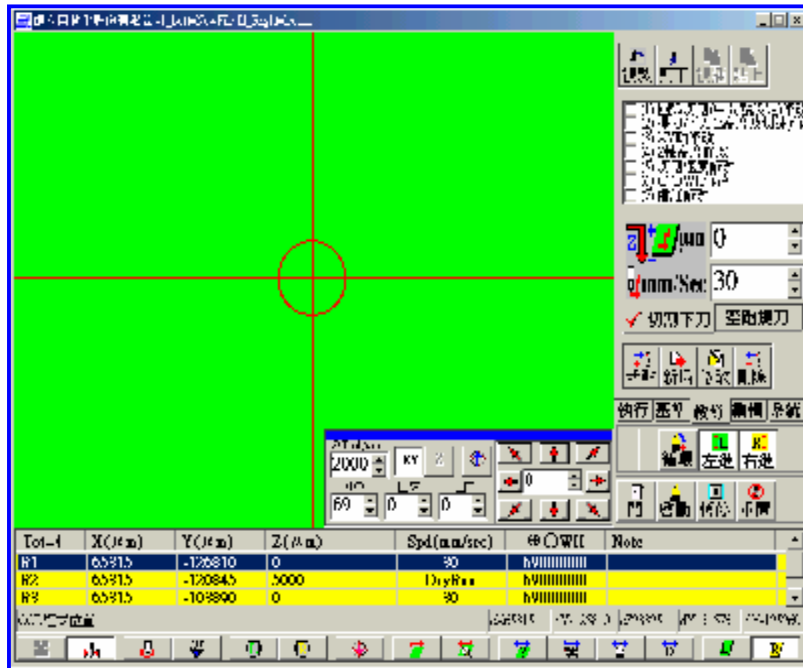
um 0
mm/Sec 30
✓ 切割下刀 空跑提刀
執行 基準 檢視 編輯 系統
2000 XY Z
69 0 0
0
Tot=4 | X(um) | Y(um) | Z(um) | Spd(mm/sec) | Note
B1 | 65315 | -126810 | 0 | 30 |
B2 | 65315 | -120845 | 5000 | DryRun |
B3 | 65315 | -109890 | 0 | 30 |